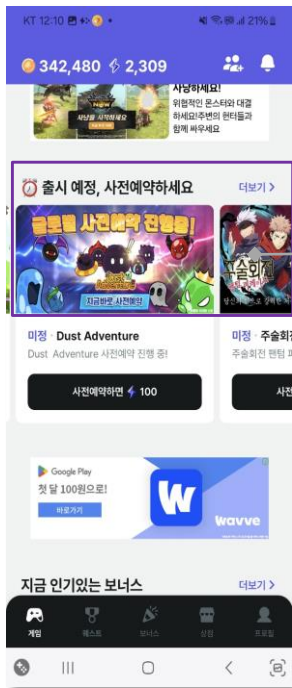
KT 12:10 21%

342,480 2,309

사냥하세요!
위협적인 몬스터와 대결하세요!주변의 헌터들과 함께 싸우세요

사냥을 시작해볼래요

출시 예정, 사전예약하세요

더보기 >

글로벌 사전예약 진행중!

지금바로 사전예약

미정 · Dust Adventure

Dust Adventure 사전예약 진행 중!

사전예약하면 100

주술회전

미정 · 주술회

주술회전 팬텀 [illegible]

사전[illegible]

Google Play

첫 달 100원으로!

바로가기

wavve

지금 인기있는 보너스

더보기 >

게임

퀘스트

보너스

상점

프로필